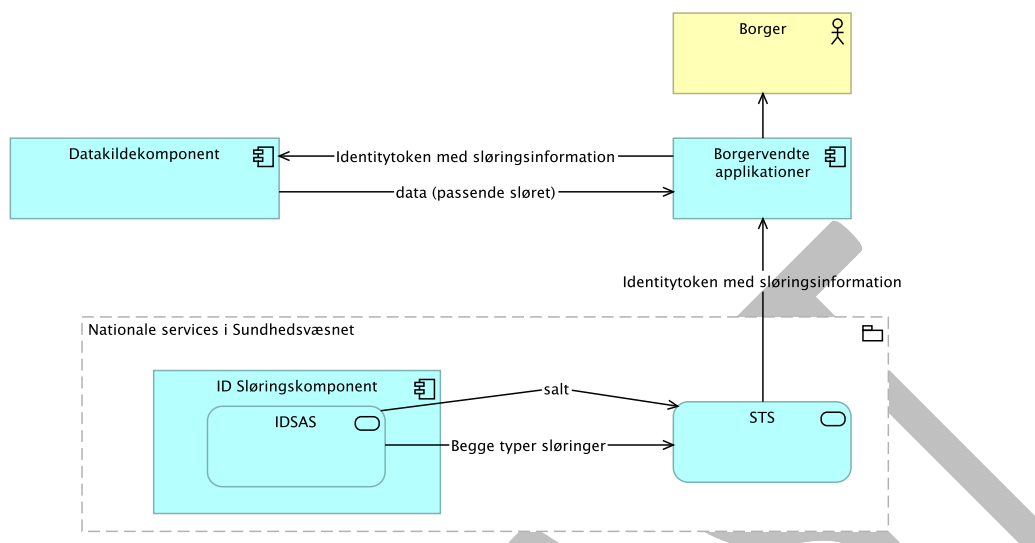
Borger

Datakildekomponent

Identitytoken med sløringsinformation

Borgervendte applikationer

data (passende sløret)

Identitytoken med sløringsinformation

Nationale services i Sundhedsvæsnet

ID Sløringskomponent

salt

IDSAS

STS

Begge typer sløringer